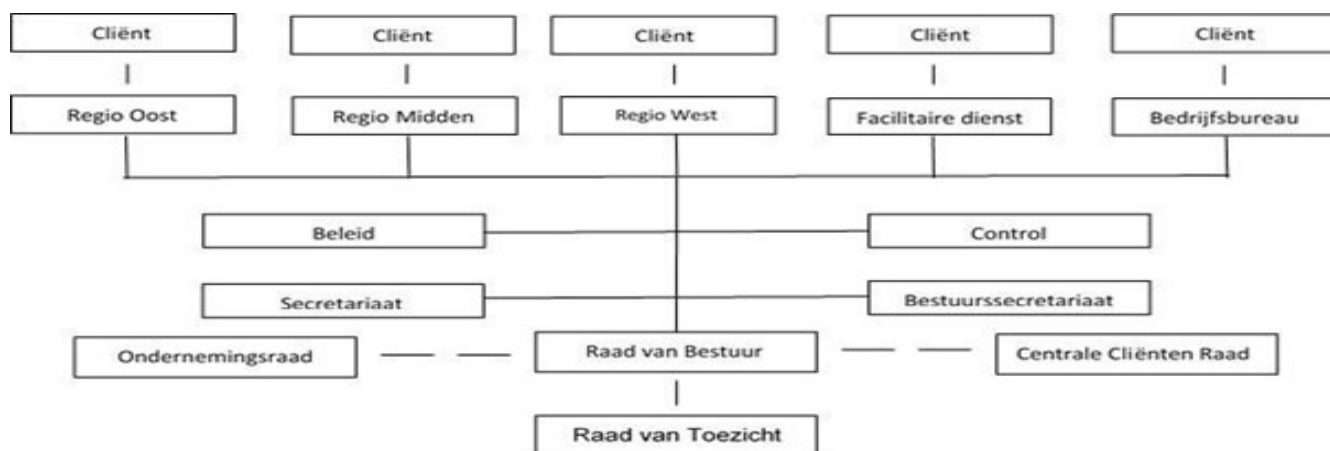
Cliënt
Cliënt
Cliënt
Cliënt
Cliënt

Regio Oost
Regio Midden
Regio West
Facilitaire dienst
Bedrijfsbureau

Beleid
Control

Secretariaat
Bestuurssecretariaat

Ondernemingsraad
Raad van Bestuur
Centrale Cliënten Raad

Raad van Toezicht